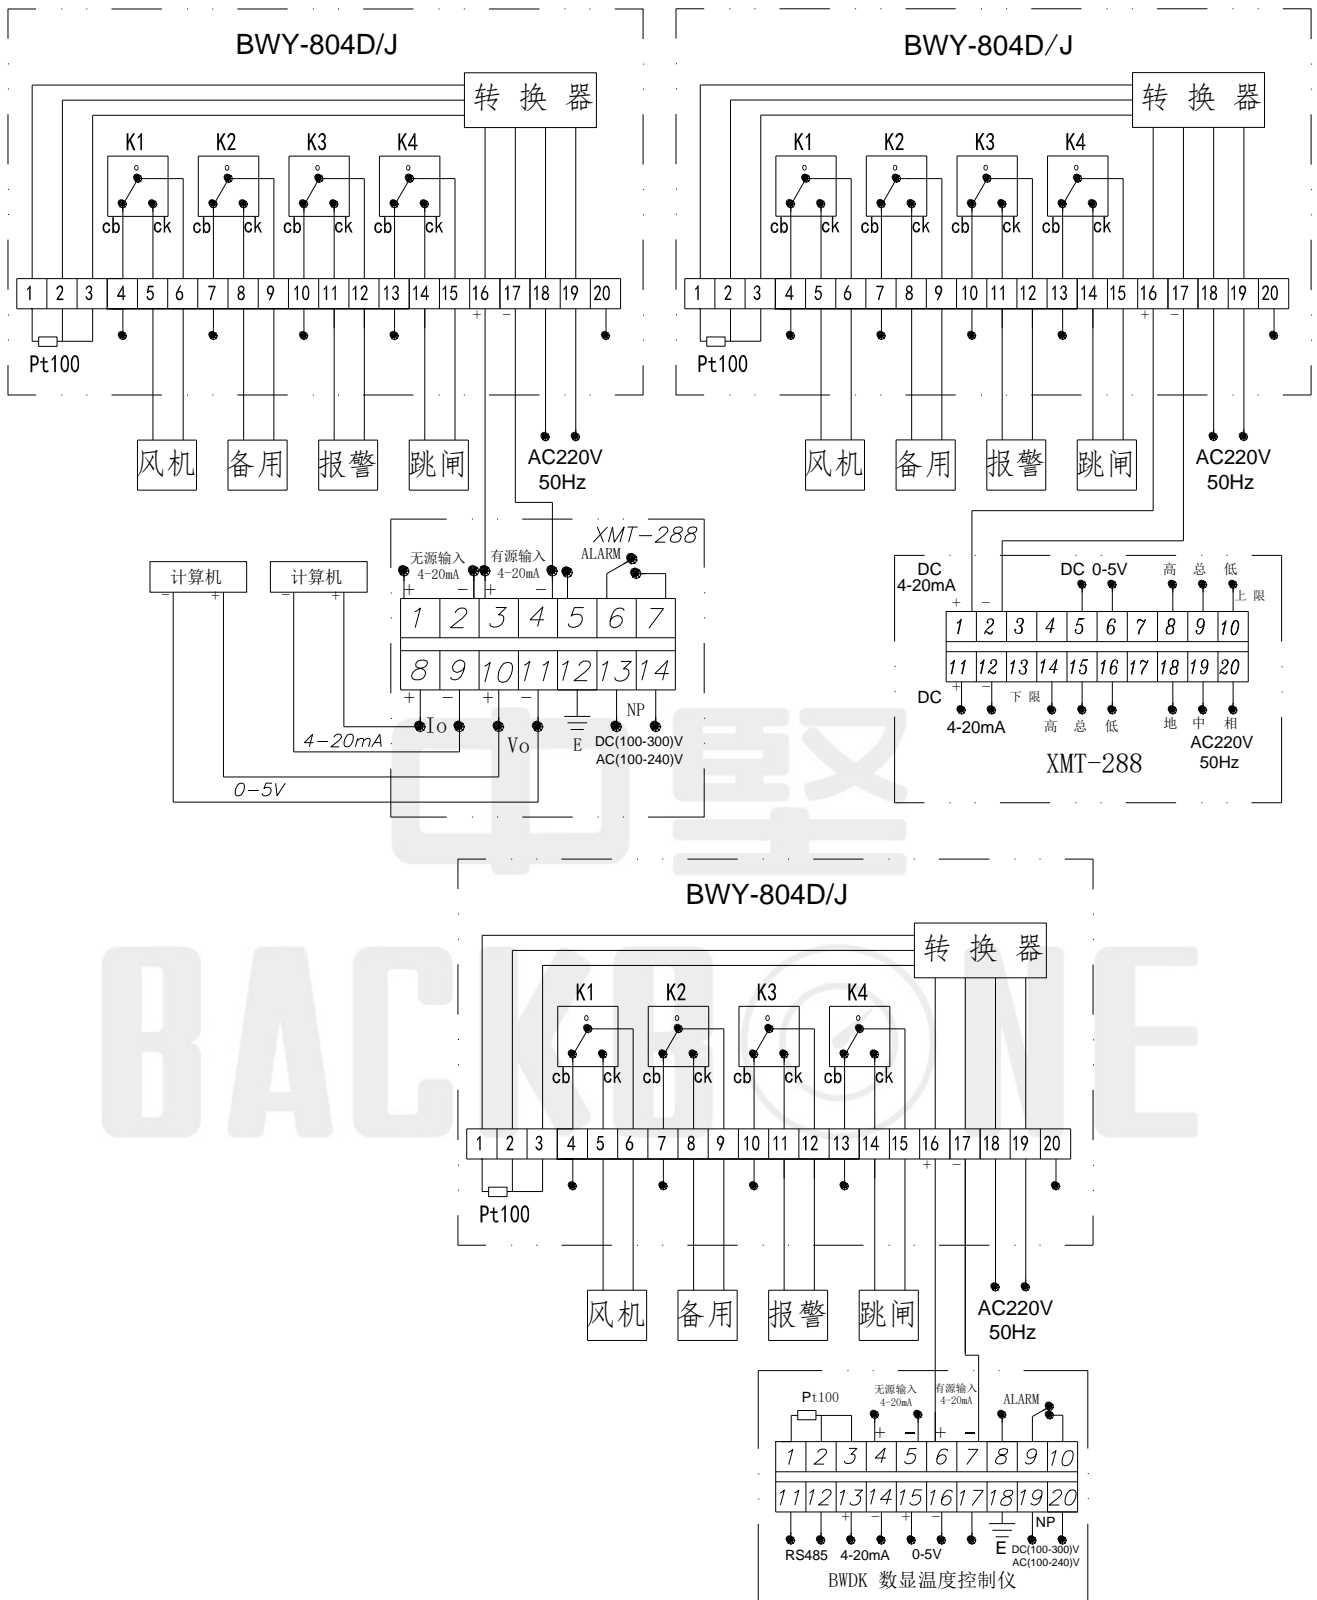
BWY-804D/J

转 换 器

K1 K2 K3 K4

cb ck cb ck cb ck cb ck

| 1 | 2 | 3 | 4 | 5 | 6 | 7 | 8 | 9 | 10 | 11 | 12 | 13 | 14 | 15 | 16 | 17 | 18 | 19 | 20 |
|---|---|---|---|---|---|---|---|---|---|---|---|---|---|---|---|---|---|---|---|

+ −

Pt100

风机 备用 报警 跳闸

AC220V
50Hz

XMT−288
ALARM
无源输入 4−20mA 有源输入 4−20mA
+ − + −

| 1 | 2 | 3 | 4 | 5 | 6 | 7 |
|---|---|---|---|---|---|---|
| 8 | 9 | 10 | 11 | 12 | 13 | 14 |

+ − + −
Io Vo E NP
DC(100-300)V
AC(100-240)V

计算机 计算机
− + − +
4−20mA
0−5V

BWY-804D/J

转 换 器

K1 K2 K3 K4

cb ck cb ck cb ck cb ck

| 1 | 2 | 3 | 4 | 5 | 6 | 7 | 8 | 9 | 10 | 11 | 12 | 13 | 14 | 15 | 16 | 17 | 18 | 19 | 20 |
|---|---|---|---|---|---|---|---|---|---|---|---|---|---|---|---|---|---|---|---|

+ −

Pt100

风机 备用 报警 跳闸

AC220V
50Hz

DC
4-20mA
+ −
DC 0-5V
高 总 低
上 限

| 1 | 2 | 3 | 4 | 5 | 6 | 7 | 8 | 9 | 10 |
|---|---|---|---|---|---|---|---|---|---|
| 11 | 12 | 13 | 14 | 15 | 16 | 17 | 18 | 19 | 20 |

DC
+ −
4-20mA
下 限
高 总 低
地 中 相
AC220V
50Hz
XMT−288

BWY-804D/J

转 换 器

K1 K2 K3 K4

cb ck cb ck cb ck cb ck

| 1 | 2 | 3 | 4 | 5 | 6 | 7 | 8 | 9 | 10 | 11 | 12 | 13 | 14 | 15 | 16 | 17 | 18 | 19 | 20 |
|---|---|---|---|---|---|---|---|---|---|---|---|---|---|---|---|---|---|---|---|

+ −

Pt100

风机 备用 报警 跳闸

AC220V
50Hz

Pt100
无源输入 4-20mA
有源输入 4-20mA
ALARM
+ − + −

| 1 | 2 | 3 | 4 | 5 | 6 | 7 | 8 | 9 | 10 |
|---|---|---|---|---|---|---|---|---|---|
| 11 | 12 | 13 | 14 | 15 | 16 | 17 | 18 | 19 | 20 |

+ − + −
NP
RS485 4-20mA 0-5V E DC(100-300)V
AC(100-240)V
BWDK 数显温度控制仪

BACKBONE